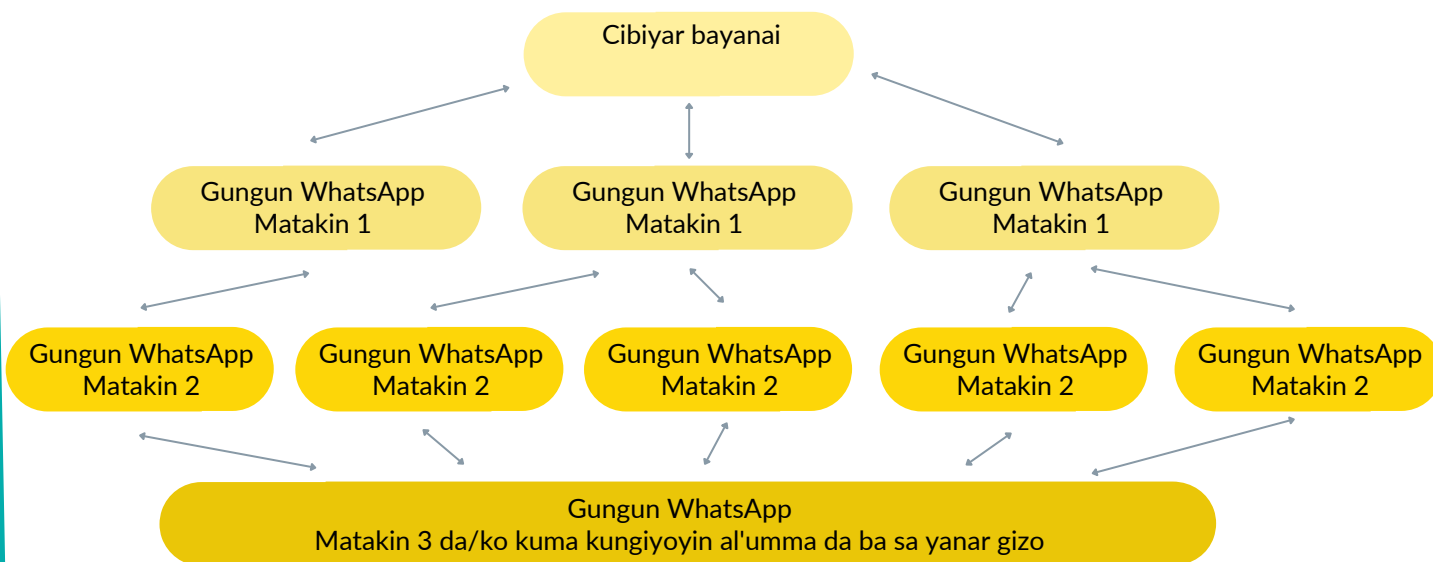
Cibiyar bayanai

Gungun WhatsApp Matakin 1

Gungun WhatsApp Matakin 1

Gungun WhatsApp Matakin 1

Gungun WhatsApp Matakin 2

Gungun WhatsApp Matakin 2

Gungun WhatsApp Matakin 2

Gungun WhatsApp Matakin 2

Gungun WhatsApp Matakin 2

Gungun WhatsApp
Matakin 3 da/ko kuma kungiyoyin al'umma da ba sa yanar gizo